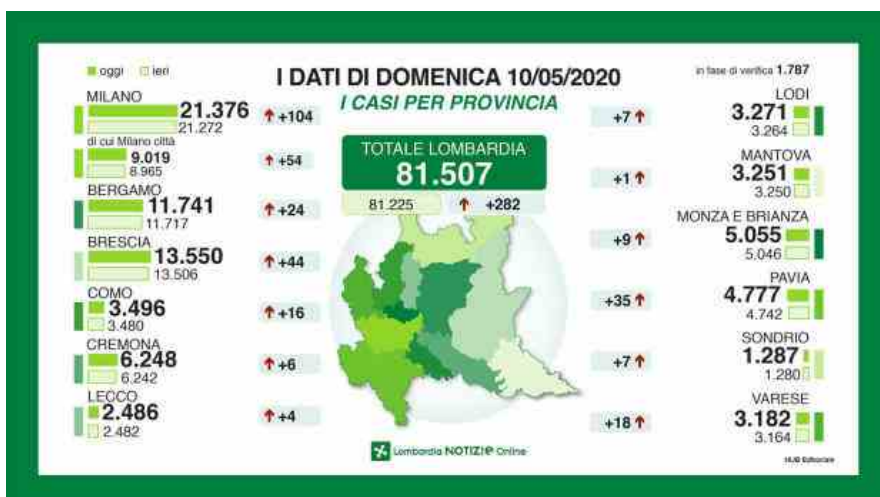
oggi ieri

I DATI DI DOMENICA 10/05/2020

I CASI PER PROVINCIA

in fase di verifica 1.787

MILANO
21.376
21.272
+104

di cui Milano città
9.019
8.965
+54

BERGAMO
11.741
11.717
+24

BRESCIA
13.550
13.506
+44

COMO
3.496
3.480
+16

CREMONA
6.248
6.242
+6

LECCO
2.486
2.482
+4

TOTALE LOMBARDIA
81.507
81.225 +282

+7
LODI
3.271
3.264

+1
MANTOVA
3.251
3.250

+9
MONZA E BRIANZA
5.055
5.046

+35
PAVIA
4.777
4.742

+7
SONDRIO
1.287
1.280

+18
VARESE
3.182
3.164

Lombardia NOTIZIE Online

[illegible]